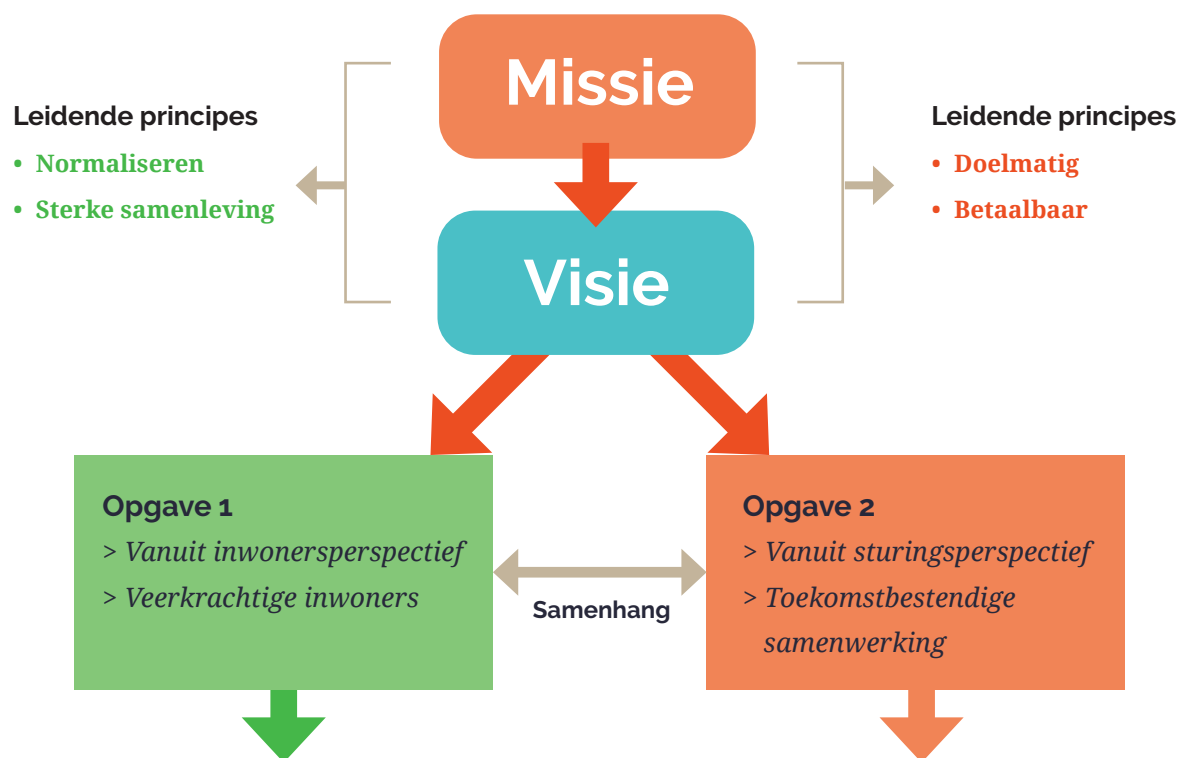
Missie

Leidende principes
• Normaliseren
• Sterke samenleving

Leidende principes
• Doelmatig
• Betaalbaar

Visie

Opgave 1
> Vanuit inwonersperspectief
> Veerkrachtige inwoners

Samenhang

Opgave 2
> Vanuit sturingsperspectief
> Toekomstbestendige samenwerking